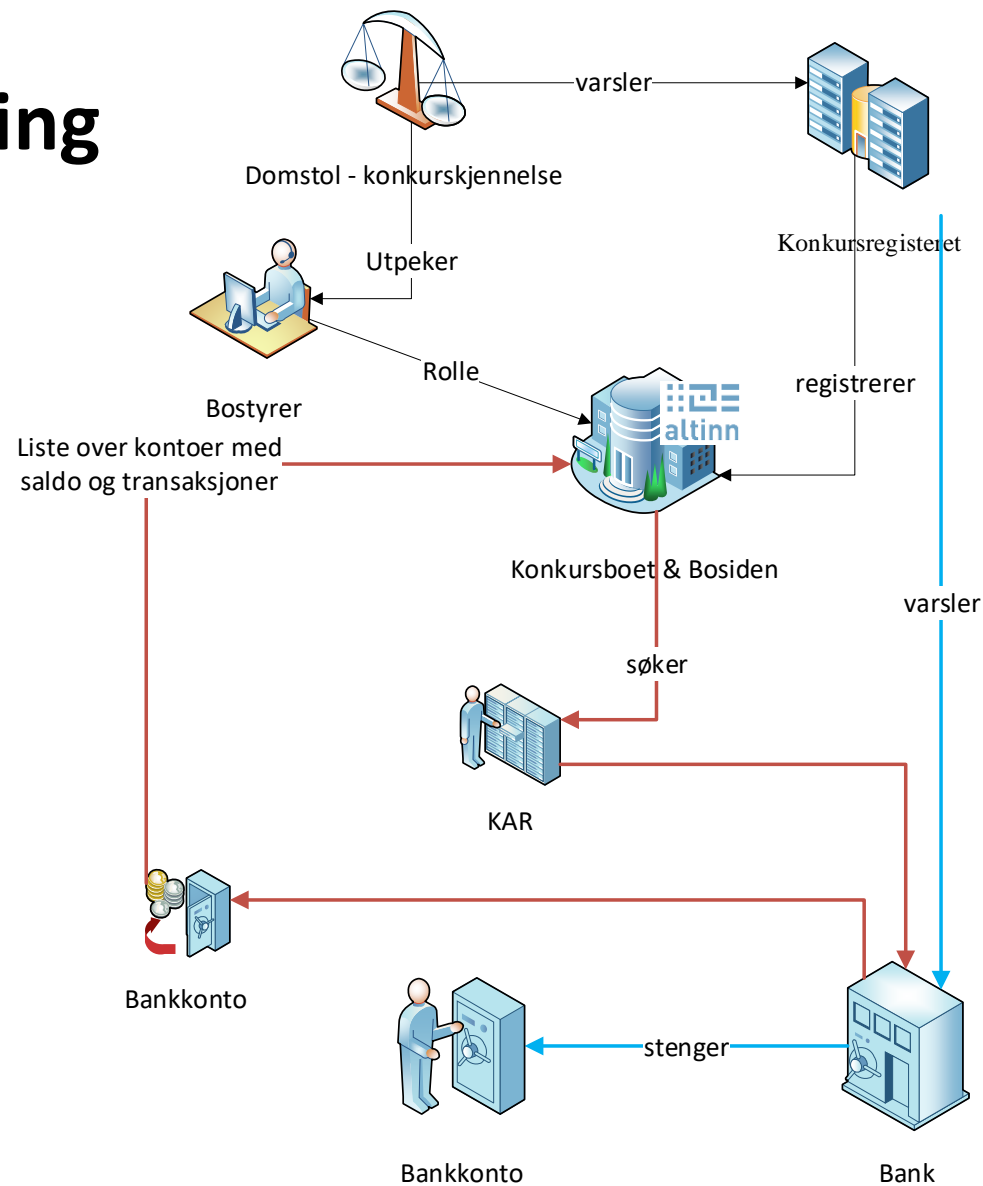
ing

varsler

Domstol - konkurskjennelse

Konkursregisteret

Utpeker

Rolle

registrerer

Bostyrer

altinn

Liste over kontoer med saldo og transaksjoner

Konkursboet & Bosiden

varsler

søker

KAR

Bankkonto

stenger

Bankkonto

Bank